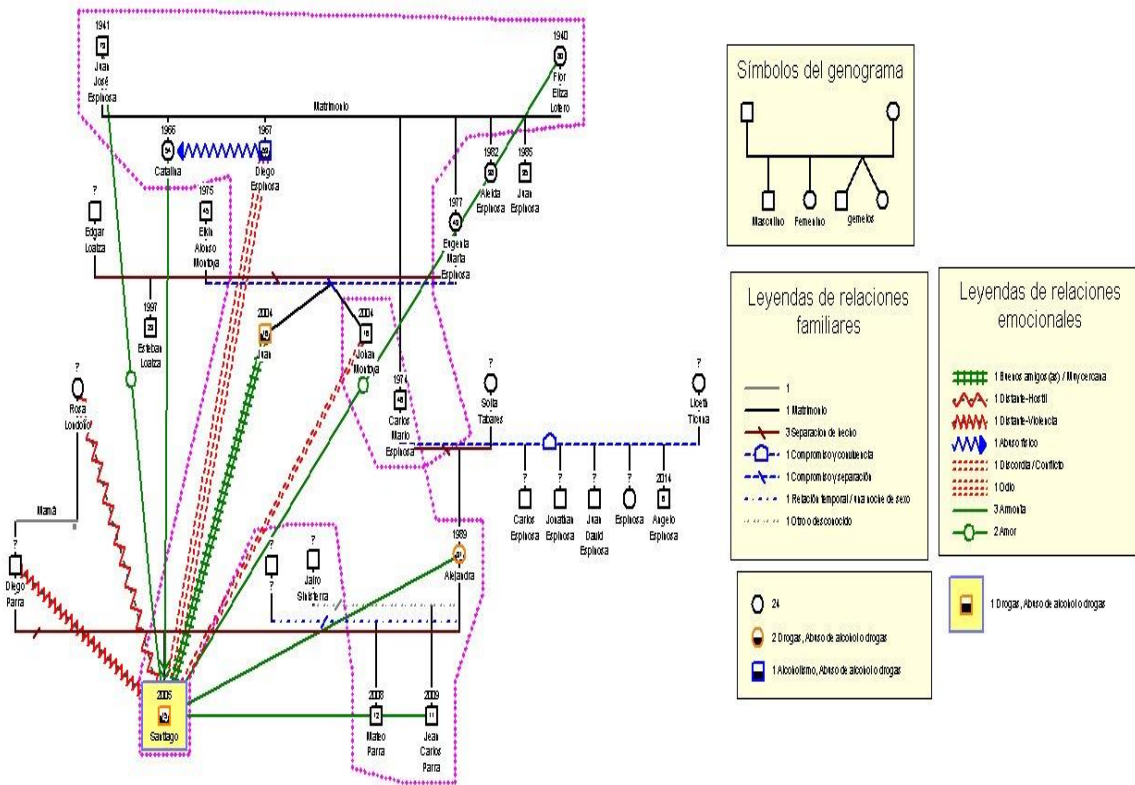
1941
73
Juan José Espinosa

1940
80
Flor Eliza Lotero

Matrimonio

1966
54
Catalina

1967
53
Diego Espinosa

1982
38
Aleida Espinosa

1985
35
Juan Espinosa

?
Edgar Loaiza

1975
45
Elkin Aloiso Montoya

1977
43
Eugenia Marta Espinosa

1997
23
Esteban Loaiza

2004
16
Juan

2004
16
Johan Montoya

?
Flora Londoño

1974
46
Carlos Mario Espinosa

?
Sofia Tabares

?
Liceth Ticonia

Mamá

?
Diego Parra

?
?
Jairo Sinisterra

?

?
?
?
Carlos Espinosa
Jonathan Espinosa
Juan David Espinosa
Espinosa

2014
6
Angelo Espinosa

1989
31
Alejandra

2006
14
Santiago

2008
12
Mateo Parra

2009
11
Jean Carlos Parra

Símbolos del genograma

Masculino
Femenino
gemelos

Leyendas de relaciones familiares

1
1 Matrimonio
3 Separación de lecho
1 Compromiso y convivencia
1 Compromiso y separación
1 Relación temporal / Relación de sexo
1 Otro o desconocido

Leyendas de relaciones emocionales

1 Buenos amigos(as) / Muy cercana
1 Distante-Hostil
1 Distante-Violencia
1 Abuso físico
1 Discordia / Conflicto
1 Odio
3 Armonía
2 Amor

24

2 Drogas, Abuso de alcohol o drogas

1 Alcoholismo, Abuso de alcohol o drogas

1 Drogas, Abuso de alcohol o drogas